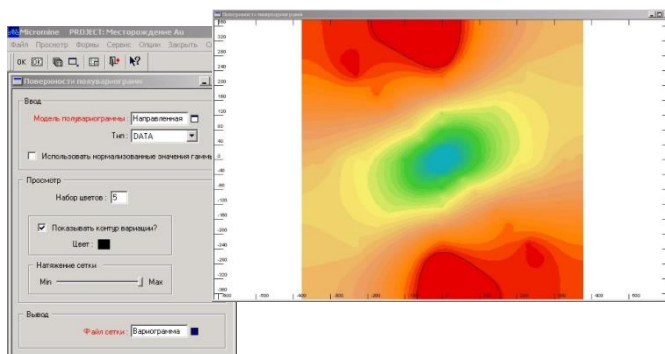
Micromine PROJECT: Месторождение Au
Файл Просмотр Формы Сервис Опции Закрыть С
OK
Поверхности полувариограмм
Ввод
Модель полувариограммы Направленная
Тип: DATA
Использовать нормализованные значения гаммы
Просмотр
Набор цветов: 5
Показывать контур вариации?
Цвет:
Натяжение сетки
Min
Max
Вывод
Файл сетки: Вариограмма
Поверхность полувариограмм
320
300
280
260
240
220
200
180
160
140
120
100
80
60
40
20
0
-20
-40
-60
-80
-100
-120
-140
-160
-180
-200
-220
-240
-260
-280
-300
-320
-600
-500
-400
-300
-200
-100
0
100
200
300
400
500
600